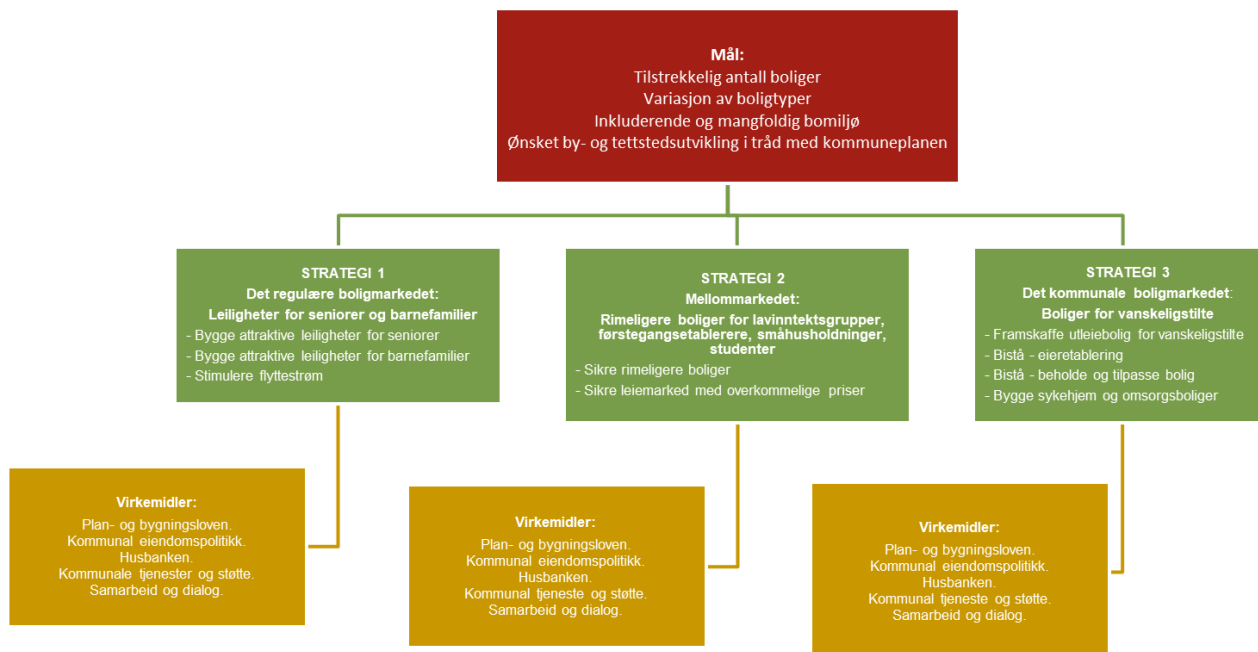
Mål:
Tilstrekkelig antall boliger
Variasjon av boligtyper
Inkluderende og mangfoldig bomiljø
Ønsket by- og tettstedsutvikling i tråd med kommuneplanen

STRATEGI 1
Det regulære boligmarkedet:
Leiligheter for seniorer og barnefamilier
- Bygge attraktive leiligheter for seniorer
- Bygge attraktive leiligheter for barnefamilier
- Stimulere flyttestrøm

STRATEGI 2
Mellommarkedet:
Rimeligere boliger for lavinntektsgrupper, førstegangsetablerere, småhusholdninger, studenter
- Sikre rimeligere boliger
- Sikre leiemarked med overkommelige priser

STRATEGI 3
Det kommunale boligmarkedet:
Boliger for vanskeligstilte
- Framskaffe utleiebolig for vanskeligstilte
- Bistå - eieretablering
- Bistå - beholde og tilpasse bolig
- Bygge sykehjem og omsorgsboliger

Virkemidler:
Plan- og bygningsloven.
Kommunal eiendomspolitikk.
Husbanken.
Kommunale tjenester og støtte.
Samarbeid og dialog.

Virkemidler:
Plan- og bygningsloven.
Kommunal eiendomspolitikk.
Husbanken.
Kommunal tjeneste og støtte.
Samarbeid og dialog.

Virkemidler:
Plan- og bygningsloven.
Kommunal eiendomspolitikk.
Husbanken.
Kommunal tjeneste og støtte.
Samarbeid og dialog.